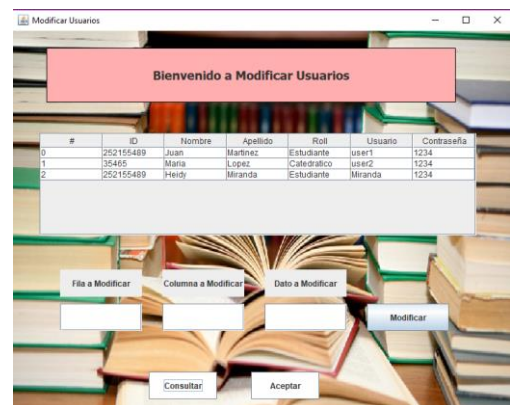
Modificar Usuarios

Bienvenido a Modificar Usuarios

| # | ID | Nombre | Apellido | Roll | Usuario | Contraseña |
|---|---|---|---|---|---|---|
| 0 | 252155489 | Juan | Martinez | Estudiante | user1 | 1234 |
| 1 | 35465 | Maria | Lopez | Catedratico | user2 | 1234 |
| 2 | 252155489 | Heidy | Miranda | Estudiante | Miranda | 1234 |

Fila a Modificar

Columna a Modificar

Dato a Modificar

Modificar

Consultar

Aceptar